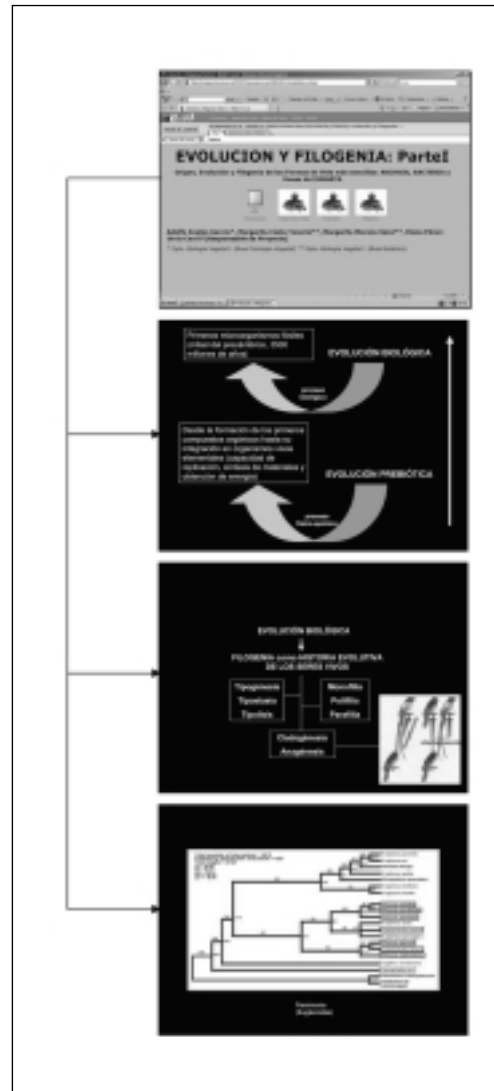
EVOLUCION Y FILOGENIA: ParteI

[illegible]

Primeros microorganismos fósiles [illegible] 3500 millones de años

EVOLUCIÓN BIOLÓGICA

Desde la formación de los primeros compuestos orgánicos hasta su integración en organismos vivos elementales (capacidad de replicación, síntesis de materiales y obtención de energía)

EVOLUCIÓN PREBIÓTICA

EVOLUCIÓN BIOLÓGICA

FILOGENIA como HISTORIA EVOLUTIVA DE LOS SERES VIVOS

Tipogénesis
Tipostasis
Tipólisis

Monofilia
Polifilia
Parafilia

Cladogénesis
Anagénesis

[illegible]